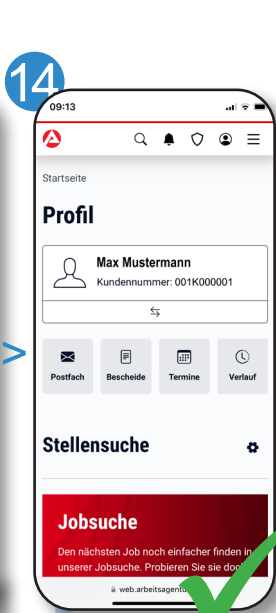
14

09:13

Startseite

Profil

Max Mustermann
Kundennummer: 001K000001

Postfach
Bescheide
Termine
Verlauf

Stellensuche

Jobsuche

Den nächsten Job noch einfacher finden in unserer Jobsuche. Probieren Sie sie doc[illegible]

web.arbeitsagentu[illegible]